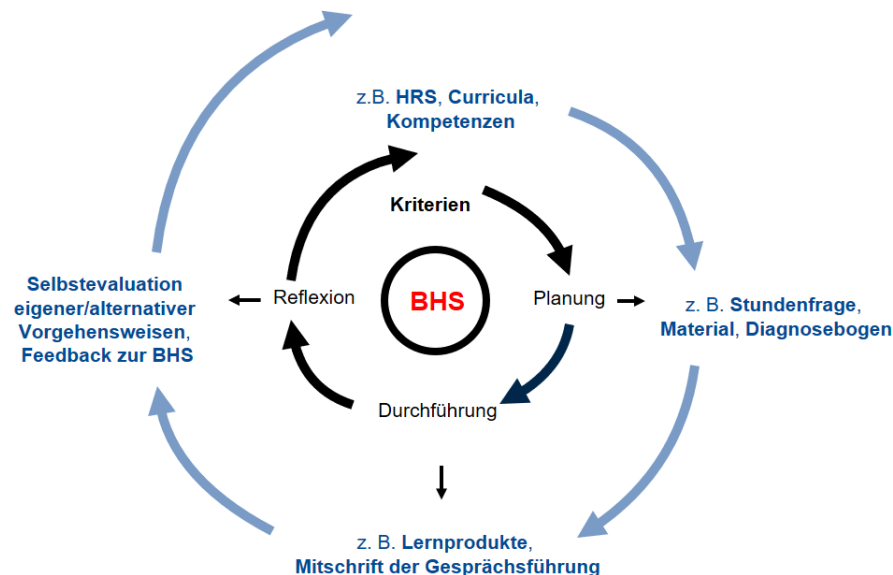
z.B. HRS, Curricula, Kompetenzen

Kriterien

Selbstevaluation eigener/alternativer Vorgehensweisen, Feedback zur BHS

Reflexion

BHS

Planung

z. B. Stundenfrage, Material, Diagnosebogen

Durchführung

z. B. Lernprodukte, Mitschrift der Gesprächsführung